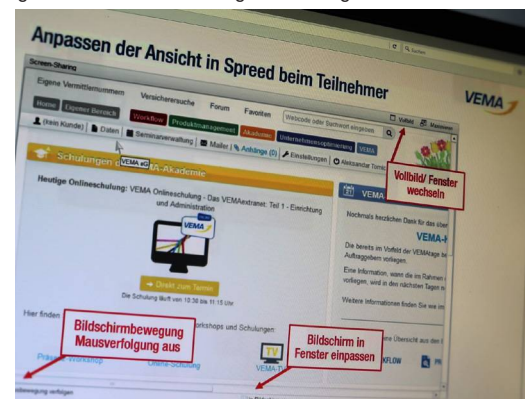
Anpassen der Ansicht in Spreed beim Teilnehmer

Screen-Sharing

Suchen

VEMA

Eigene Vermittlernummern Versicherersuche Forum Favoriten Webcode oder Seitwort eingeben

Home Eigener Bereich Workflow Produktmanagement Akademie Unternehmensoptimierung VEMA

(kein Kunde) Daten Seminarverwaltung Mailer Anhänge (0) Einstellungen Aleksandar Tomic

Vollbild Maximieren

Schulungen VEMA eG VEMA-Akademie

Heutige Onlineschulung: VEMA Onlineschulung - Das VEMAextranet: Teil 1 - Einrichtung und Administration

VEMA

Direkt zum Termin

Die Schulung läuft von 10:30 bis 11:15 Uhr

Hier finden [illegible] Workshops und Schulungen:

Präsenz-Workshop Online-Schulung VEMA-TV

VEMA

Nochmals herzlichen Dank für das über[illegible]

VEMA-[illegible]

Die bereits im Vorfeld der VEMAtage be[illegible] Auftragsdaten vorgelegen.

Eine Information, wann die im Rahmen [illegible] vorliegen, wird in den nächsten Tagen m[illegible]

Weitere Informationen finden Sie wie im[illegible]

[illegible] Übersicht aus den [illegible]

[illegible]KFLOW PR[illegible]

Vollbild/ Fenster wechseln

Bildschirmbewegung Mausverfolgung aus

Bildschirm in Fenster einpassen

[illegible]bewegung verfolgen